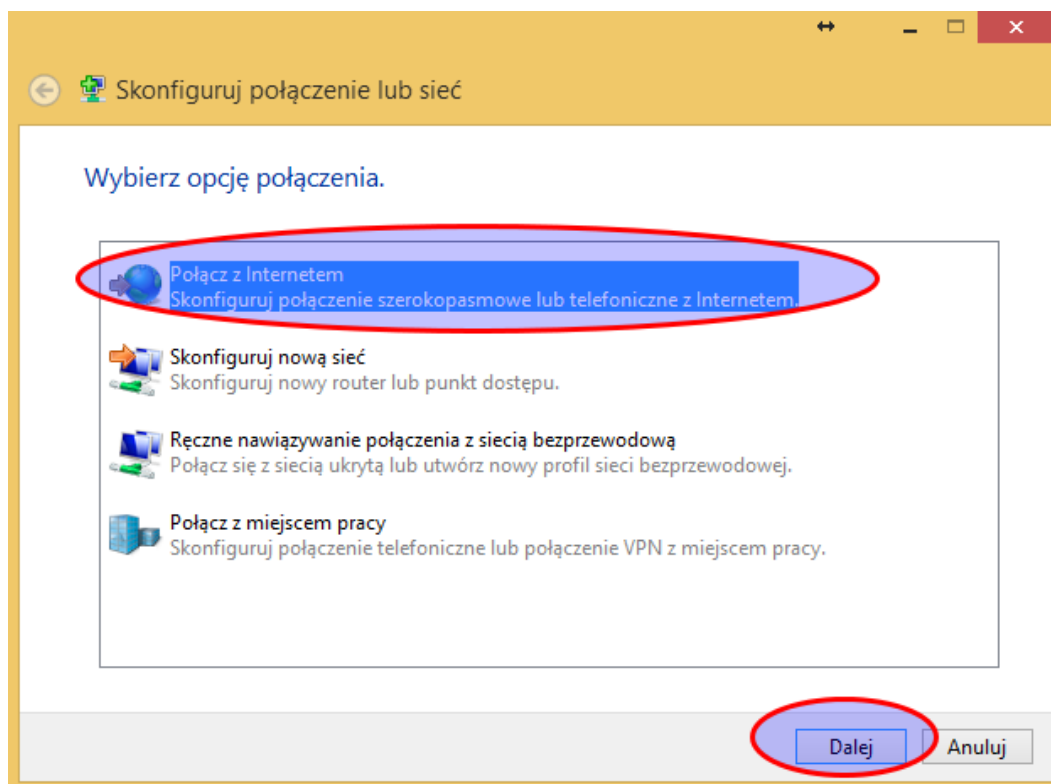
Skonfiguruj połączenie lub sieć

Wybierz opcję połączenia.

Połącz z Internetem
Skonfiguruj połączenie szerokopasmowe lub telefoniczne z Internetem.

Skonfiguruj nową sieć
Skonfiguruj nowy router lub punkt dostępu.

Ręczne nawiązywanie połączenia z siecią bezprzewodową
Połącz się z siecią ukrytą lub utwórz nowy profil sieci bezprzewodowej.

Połącz z miejscem pracy
Skonfiguruj połączenie telefoniczne lub połączenie VPN z miejscem pracy.

Dalej Anuluj